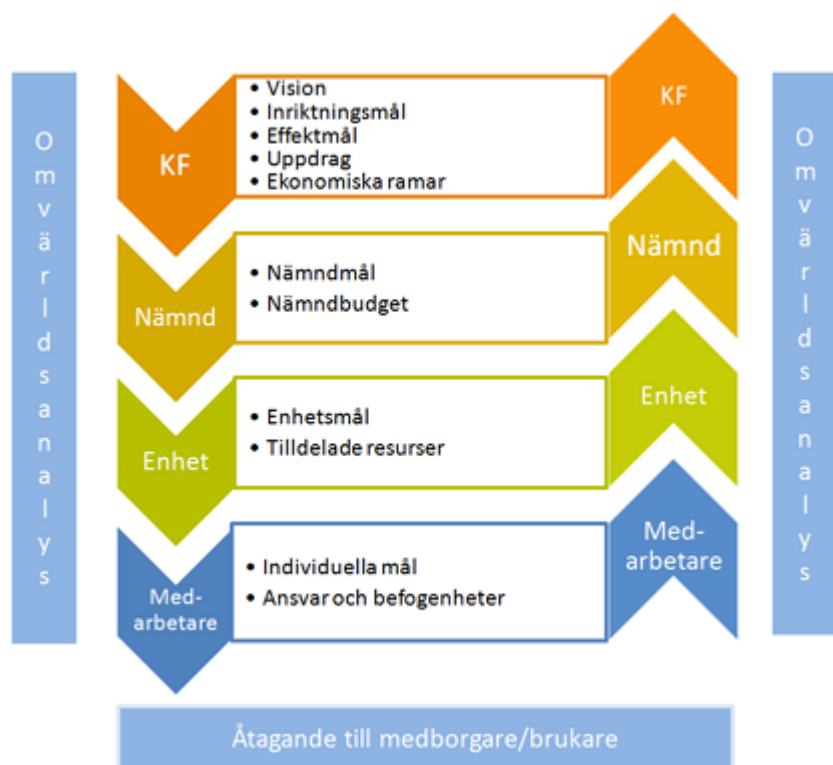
Omvärldsanalys

KF
- Vision
- Inriktningsmål
- Effektmål
- Uppdrag
- Ekonomiska ramar

KF

Nämnd
- Nämndmål
- Nämndbudget

Nämnd

Enhet
- Enhetsmål
- Tilldelade resurser

Enhet

Medarbetare
- Individuella mål
- Ansvar och befogenheter

Medarbetare

Omvärldsanalys

Åtagande till medborgare/brukare